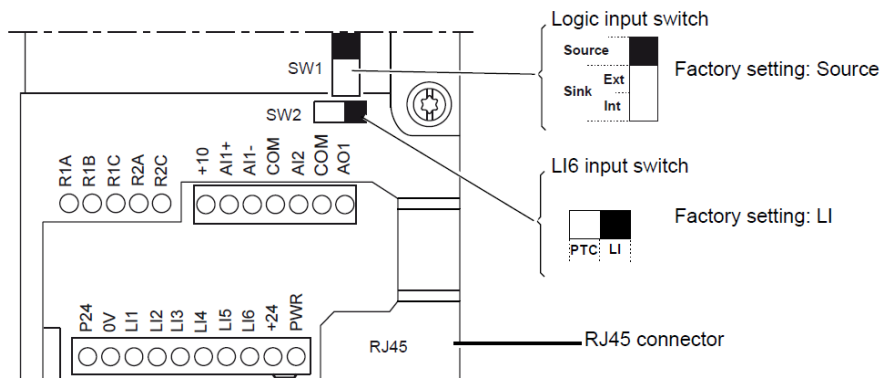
Logic input switch

SW1

Source

Sink Ext

Int

Factory setting: Source

SW2

R1A R1B R1C R2A R2C

+10 AI1+ AI1- COM AI2 COM AO1

LI6 input switch

PTC LI

Factory setting: LI

P24 0V LI1 LI2 LI3 LI4 LI5 LI6 +24 PWR

RJ45

RJ45 connector